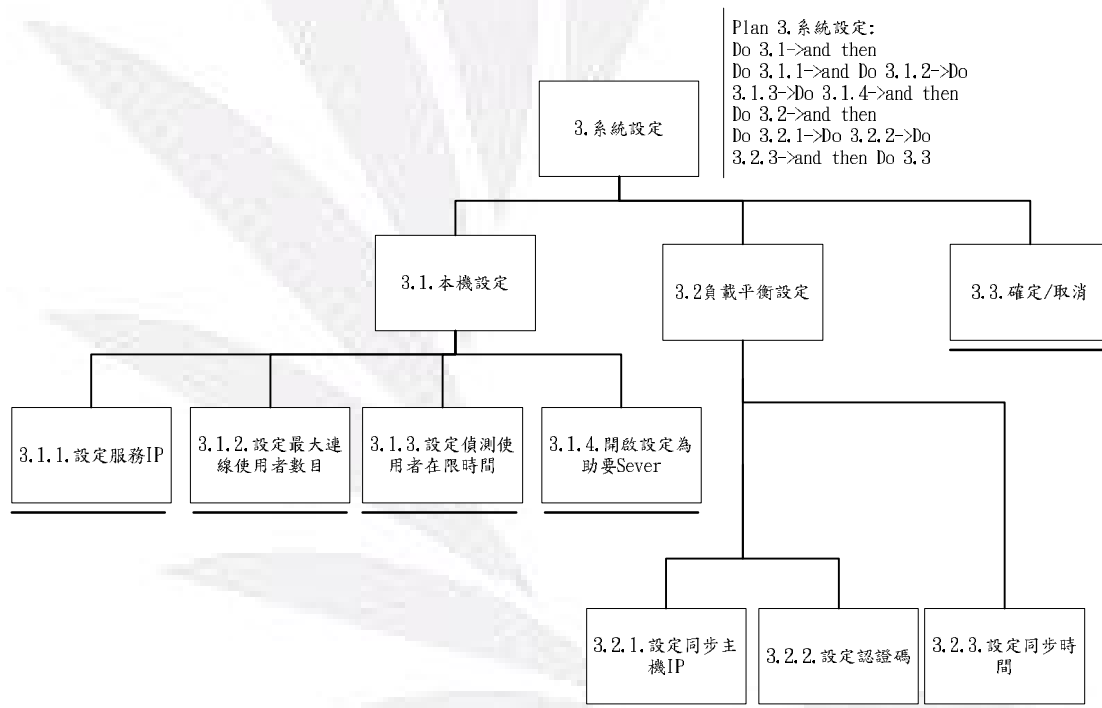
Plan 3.系統設定:
Do 3.1->and then
Do 3.1.1->and Do 3.1.2->Do
3.1.3->Do 3.1.4->and then
Do 3.2->and then
Do 3.2.1->Do 3.2.2->Do
3.2.3->and then Do 3.3

3.系統設定

3.1.本機設定

3.2負載平衡設定

3.3.確定/取消

3.1.1.設定服務IP

3.1.2.設定最大連線使用者數目

3.1.3.設定偵測使用者在限時間

3.1.4.開啟設定為助要Sever

3.2.1.設定同步主機IP

3.2.2.設定認證碼

3.2.3.設定同步時間